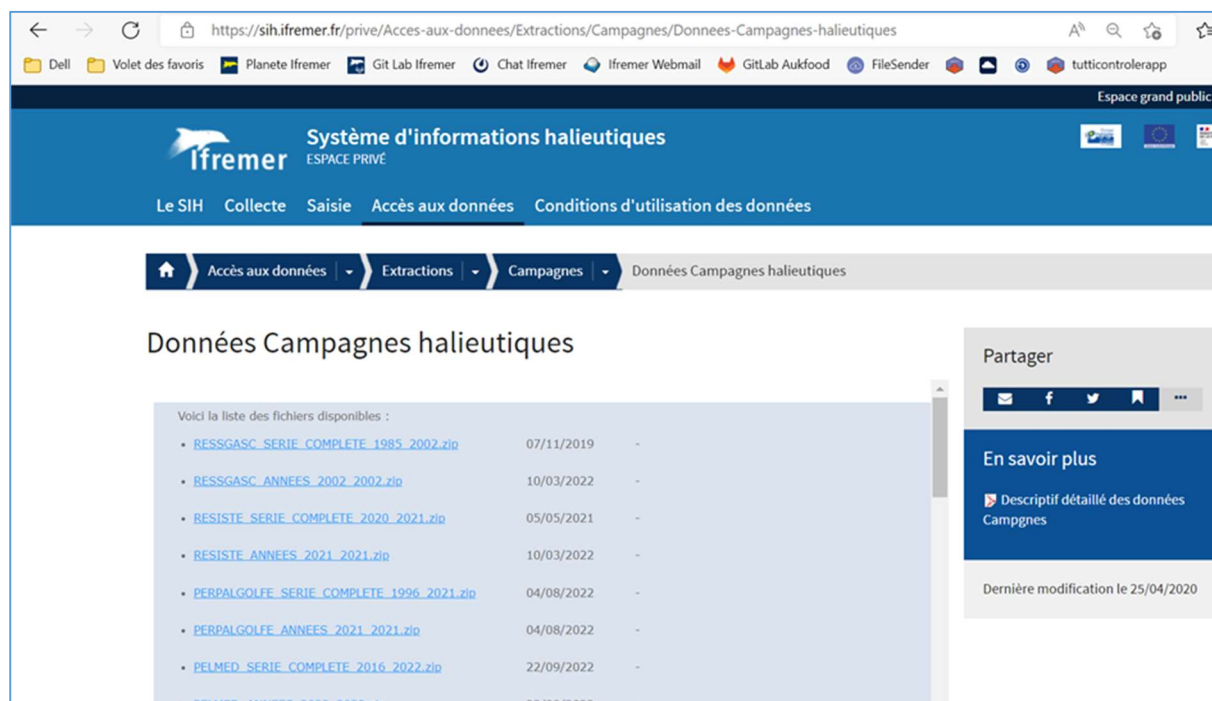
https://sih.ifremer.fr/prive/Acces-aux-donnees/Extractions/Campagnes/Donnees-Campagnes-halieutiques

Dell Volet des favoris Planete Ifremer Git Lab Ifremer Chat Ifremer Ifremer Webmail GitLab Aukfood FileSender tutticontrolerapp

Espace grand public

Ifremer Système d'informations halieutiques
ESPACE PRIVÉ

Le SIH Collecte Saisie Accès aux données Conditions d'utilisation des données

Accès aux données Extractions Campagnes Données Campagnes halieutiques

Données Campagnes halieutiques

Voici la liste des fichiers disponibles :

| | | |
|---|---|---|
| RESSGASC_SERIE_COMPLETE_1985_2002.zip | 07/11/2019 | - |
| RESSGASC_ANNEES_2002_2002.zip | 10/03/2022 | - |
| RESISTE_SERIE_COMPLETE_2020_2021.zip | 05/05/2021 | - |
| RESISTE_ANNEES_2021_2021.zip | 10/03/2022 | - |
| PERPALGOLFE_SERIE_COMPLETE_1996_2021.zip | 04/08/2022 | - |
| PERPALGOLFE_ANNEES_2021_2021.zip | 04/08/2022 | - |
| PELMED_SERIE_COMPLETE_2016_2022.zip | 22/09/2022 | - |

Partager

En savoir plus

Descriptif détaillé des données Campgnes

Dernière modification le 25/04/2020